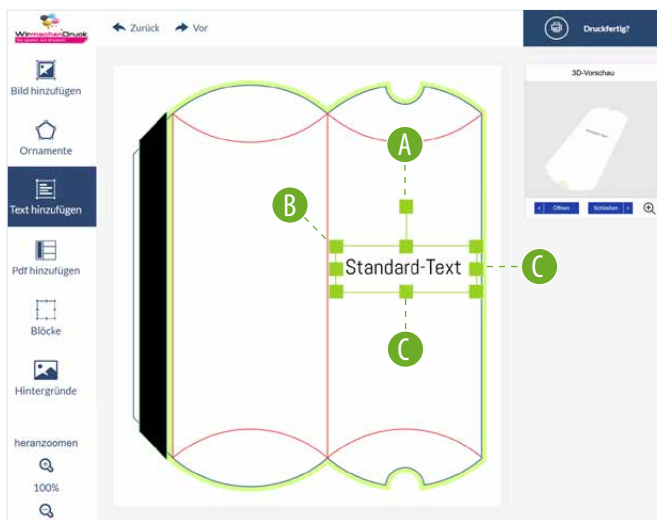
WirmachenDruck
Sie sparen, wir drucken.

Zurück Vor

Druckfertig?

Bild hinzufügen

Ornamente

Text hinzufügen

Pdf hinzufügen

Blöcke

Hintergründe

heranzoomen

100%

A

B

Standard-Text

C

C

3D-Vorschau

Standard-Text

< Öffnen Schließen >